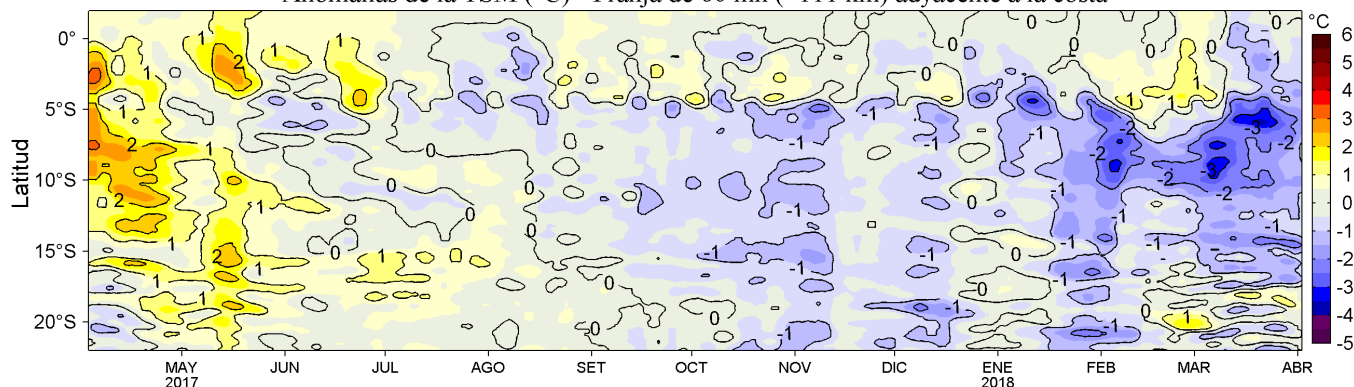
Anomalías de la TSM (°C) - Franja de 60 mn (~111 km) adyacente a la costa

Latitud

0°
5°S
10°S
15°S
20°S

MAY 2017
JUN
JUL
AGO
SET
OCT
NOV
DIC
ENE 2018
FEB
MAR
ABR

°C
6
5
4
3
2
1
0
-1
-2
-3
-4
-5

1
2
1
1
2
1
2
1
1
1
2
1
1
1
1
1
1
0
0
0
0
0
0
0
0
-1
-1
-1
-1
-1
0
0
0
0
-1
-1
-1
-1
-1
-1
-2
-2
-3
-2
-2
-3
-2
-1
-1
-1
-1
-1
-1
1
1
-1
-1
0
0
0
-1
-1
-1
-1
0
0
-1
-1